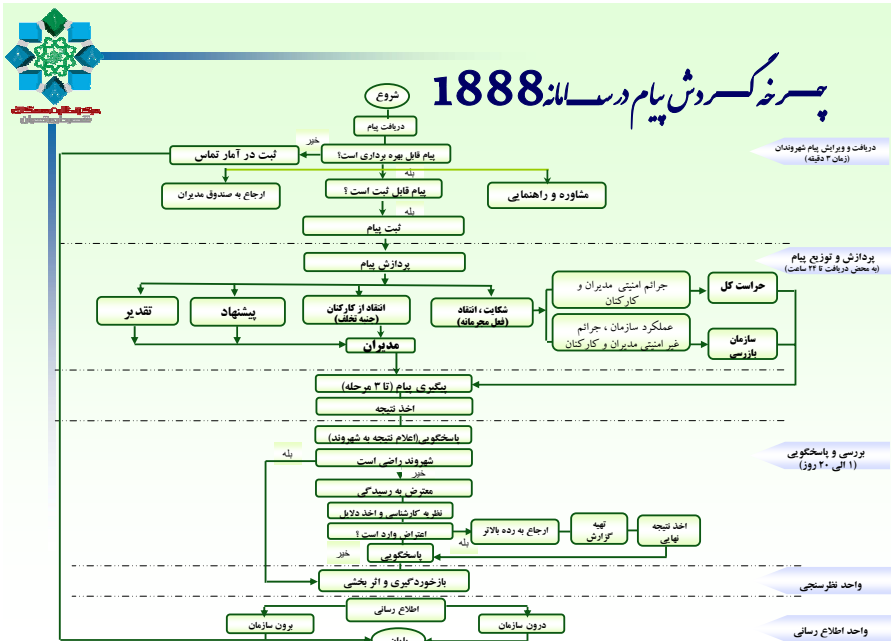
چرخه گردش پیام در سامانه 1888

شروع

دریافت پیام

پیام قابل بهره برداری است؟

خیر

ثبت در آمار تماس

بله

ارجاع به صندوق مدیران

پیام قابل ثبت است ؟

مشاوره و راهنمایی

بله

ثبت پیام

دریافت و ویرایش پیام شهروندان (زمان ۳ دقیقه)

پردازش پیام

پردازش و توزیع پیام (به محض دریافت تا ۲۴ ساعت)

تقدیر

پیشنهاد

انتقاد از کارکنان (جنبه تخلف)

شکایات ، انتقاد (فعل محرمانه)

جرائم امنیتی مدیران و کارکنان

حراست کل

عملکرد سازمان ، جرائم غیر امنیتی مدیران و کارکنان

سازمان بازرسی

مدیران

پیگیری پیام (تا ۳ مرحله)

اخذ نتیجه

پاسخگویی (اعلام نتیجه به شهروند)

بررسی و پاسخگویی (۱ الی ۲۰ روز)

بله

شهروند راضی است

خیر

معترض به رسیدگی

نظر کارشناسی و اخذ دلایل

اعتراض وارد است ؟

ارجاع به رده بالاتر

تهیه گزارش

اخذ نتیجه نهایی

بله

پاسخگویی

خیر

بازخوردگیری و اثر بخشی

واحد نظرسنجی

اطلاع رسانی

برون سازمان

درون سازمان

واحد اطلاع رسانی

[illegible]